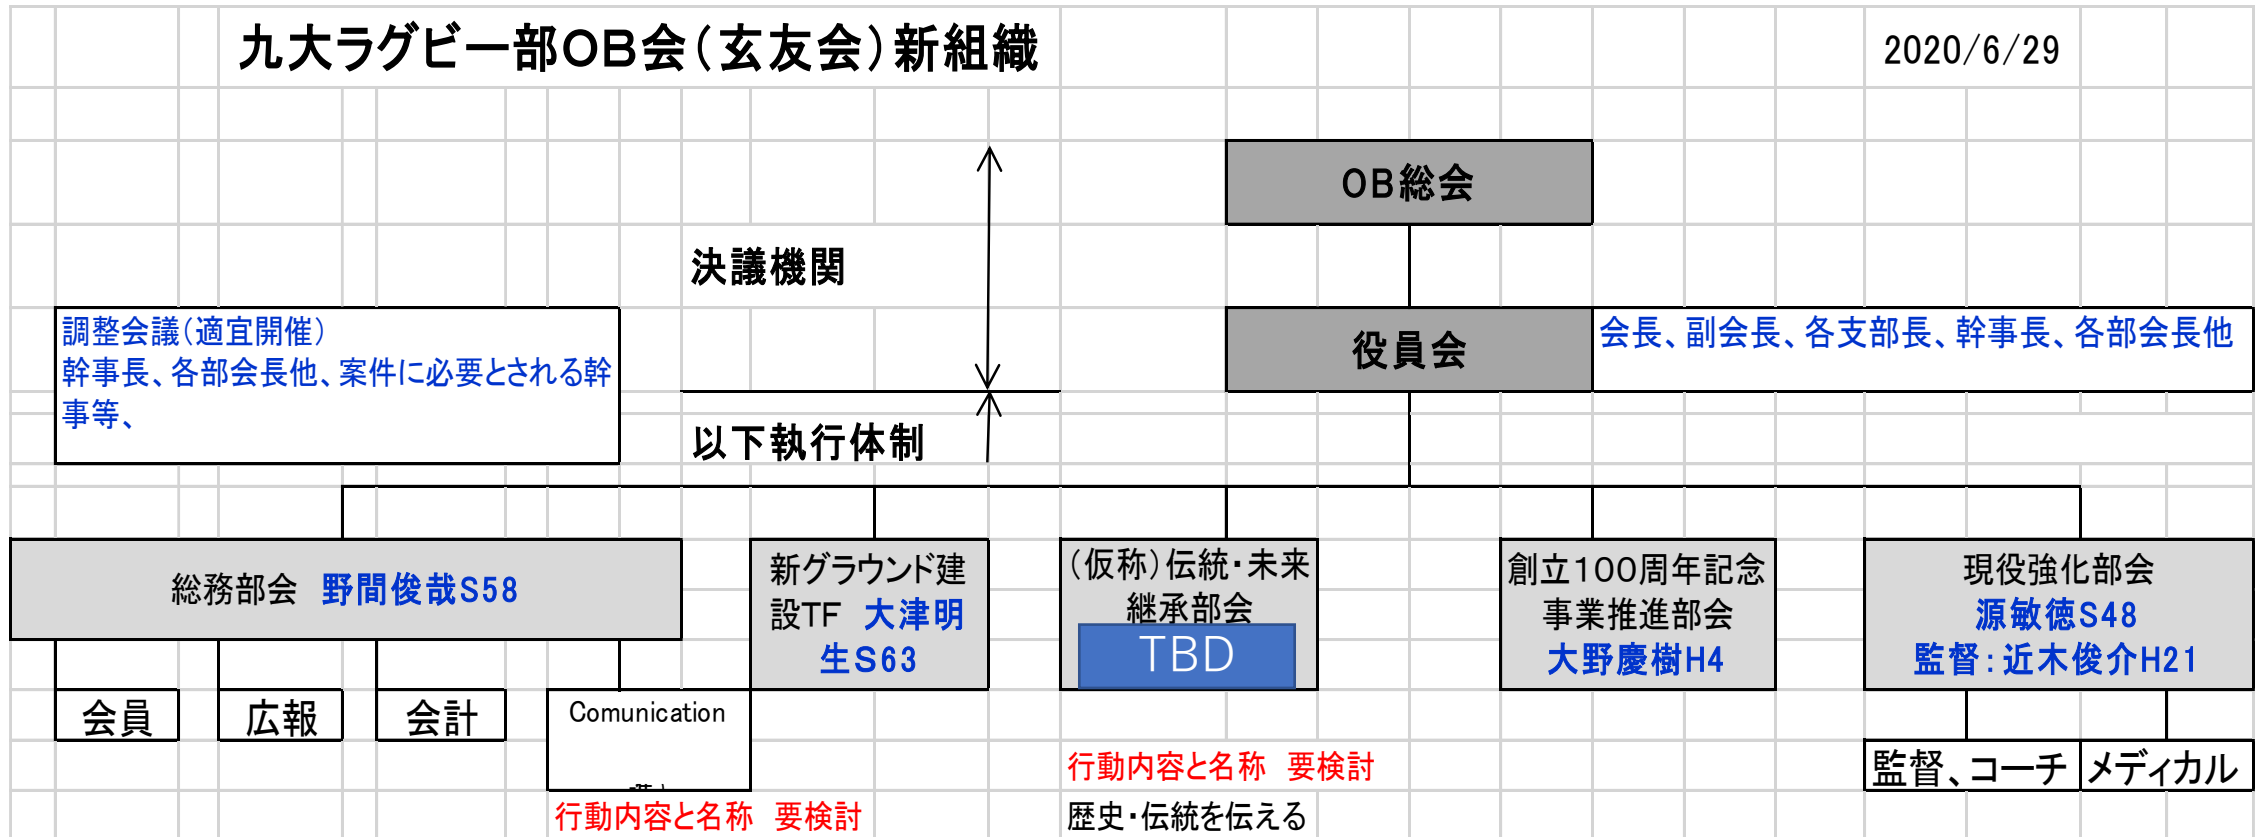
九大ラグビー部OB会（玄友会）新組織

2020/6/29

OB総会

決議機関

役員会

会長、副会長、各支部長、幹事長、各部会長他

調整会議（適宜開催）
幹事長、各部会長他、案件に必要とされる幹事等、

以下執行体制

総務部会　野間俊哉S58

新グラウンド建設TF　大津明生S63

（仮称）伝統・未来継承部会
TBD

創立100周年記念事業推進部会
大野慶樹H4

現役強化部会
源敏徳S48
監督：近木俊介H21

会員

広報

会計

Comunication

行動内容と名称　要検討

行動内容と名称　要検討

歴史・伝統を伝える

監督、コーチ

メディカル